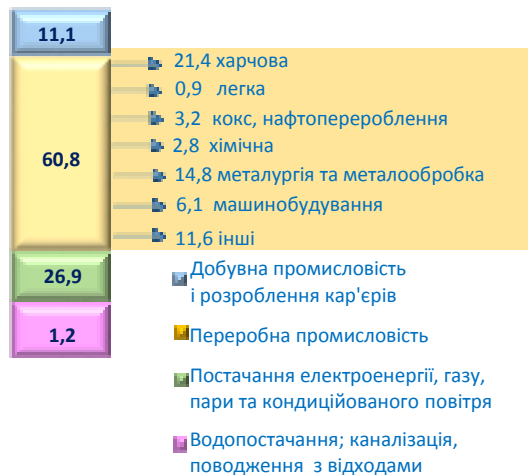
11,1

60,8

21,4 харчова
0,9 легка
3,2 кокс, нафтоперероблення
2,8 хімічна
14,8 металургія та металообробка
6,1 машинобудування
11,6 інші

26,9

1,2

Добувна промисловість і розроблення кар'єрів

Переробна промисловість

Постачання електроенергії, газу, пари та кондиційованого повітря

Водопостачання; каналізація, поводження з відходами